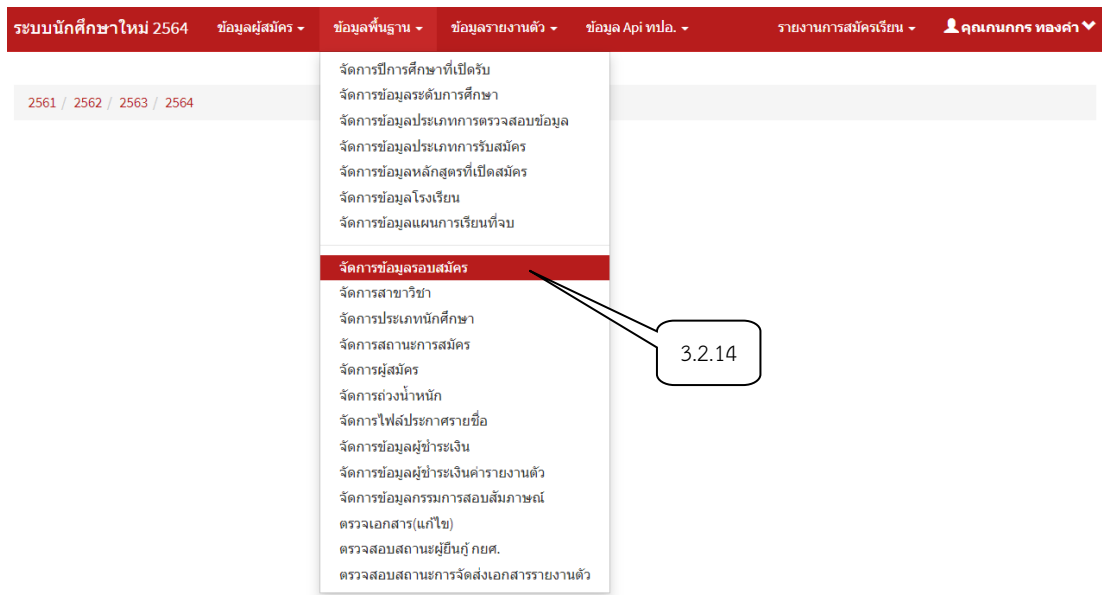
ระบบนักศึกษาใหม่ 2564 ข้อมูลผู้สมัคร ▾ ข้อมูลพื้นฐาน ▾ ข้อมูลรายงานตัว ▾ ข้อมูล Api ทปอ. ▾ รายงานการสมัครเรียน ▾ คุณกนกกร ทองคำ

2561 / 2562 / 2563 / 2564

จัดการปีการศึกษาที่เปิดรับ
จัดการข้อมูลระดับการศึกษา
จัดการข้อมูลประเภทการตรวจสอบข้อมูล
จัดการข้อมูลประเภทการรับสมัคร
จัดการข้อมูลหลักสูตรที่เปิดสมัคร
จัดการข้อมูลโรงเรียน
จัดการข้อมูลแผนการเรียนที่จบ

จัดการข้อมูลรอบสมัคร
จัดการสาขาวิชา
จัดการประเภทนักศึกษา
จัดการสถานะการสมัคร
จัดการผู้สมัคร
จัดการถ่วงน้ำหนัก
จัดการไฟล์ประกาศรายชื่อ
จัดการข้อมูลผู้ชำระเงิน
จัดการข้อมูลผู้ชำระเงินค่ารายงานตัว
จัดการข้อมูลกรรมการสอบสัมภาษณ์
ตรวจเอกสาร(แก้ไข)
ตรวจสอบสถานะผู้ยื่นกู้ กยศ.
ตรวจสอบสถานะการจัดส่งเอกสารรายงานตัว

3.2.14